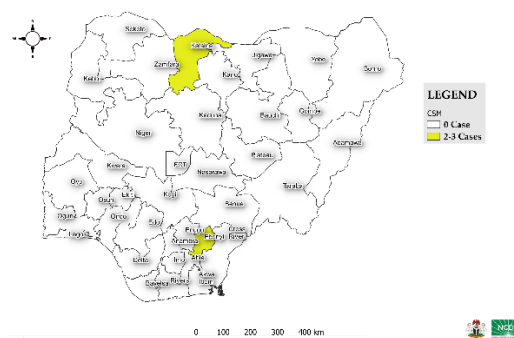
Sokoto
Katsina
Zamfara
Jigawa
Yobe
Borno
Kebbi
Kano
Kaduna
Bauchi
Gombe
Niger
Adamawa
FCT
Plateau
Kwara
Nasarawa
Taraba
Oyo
Kogi
Osun
Ekiti
Ogun
Ondo
Benue
Lagos
Edo
Enugu
Anambra
Ebonyi
Cross River
Delta
Imo
Abia
Bayelsa
Rivers
Akwa Ibom

LEGEND
CSM
0 Case
2-3 Cases

0 100 200 300 400 km

NCDC